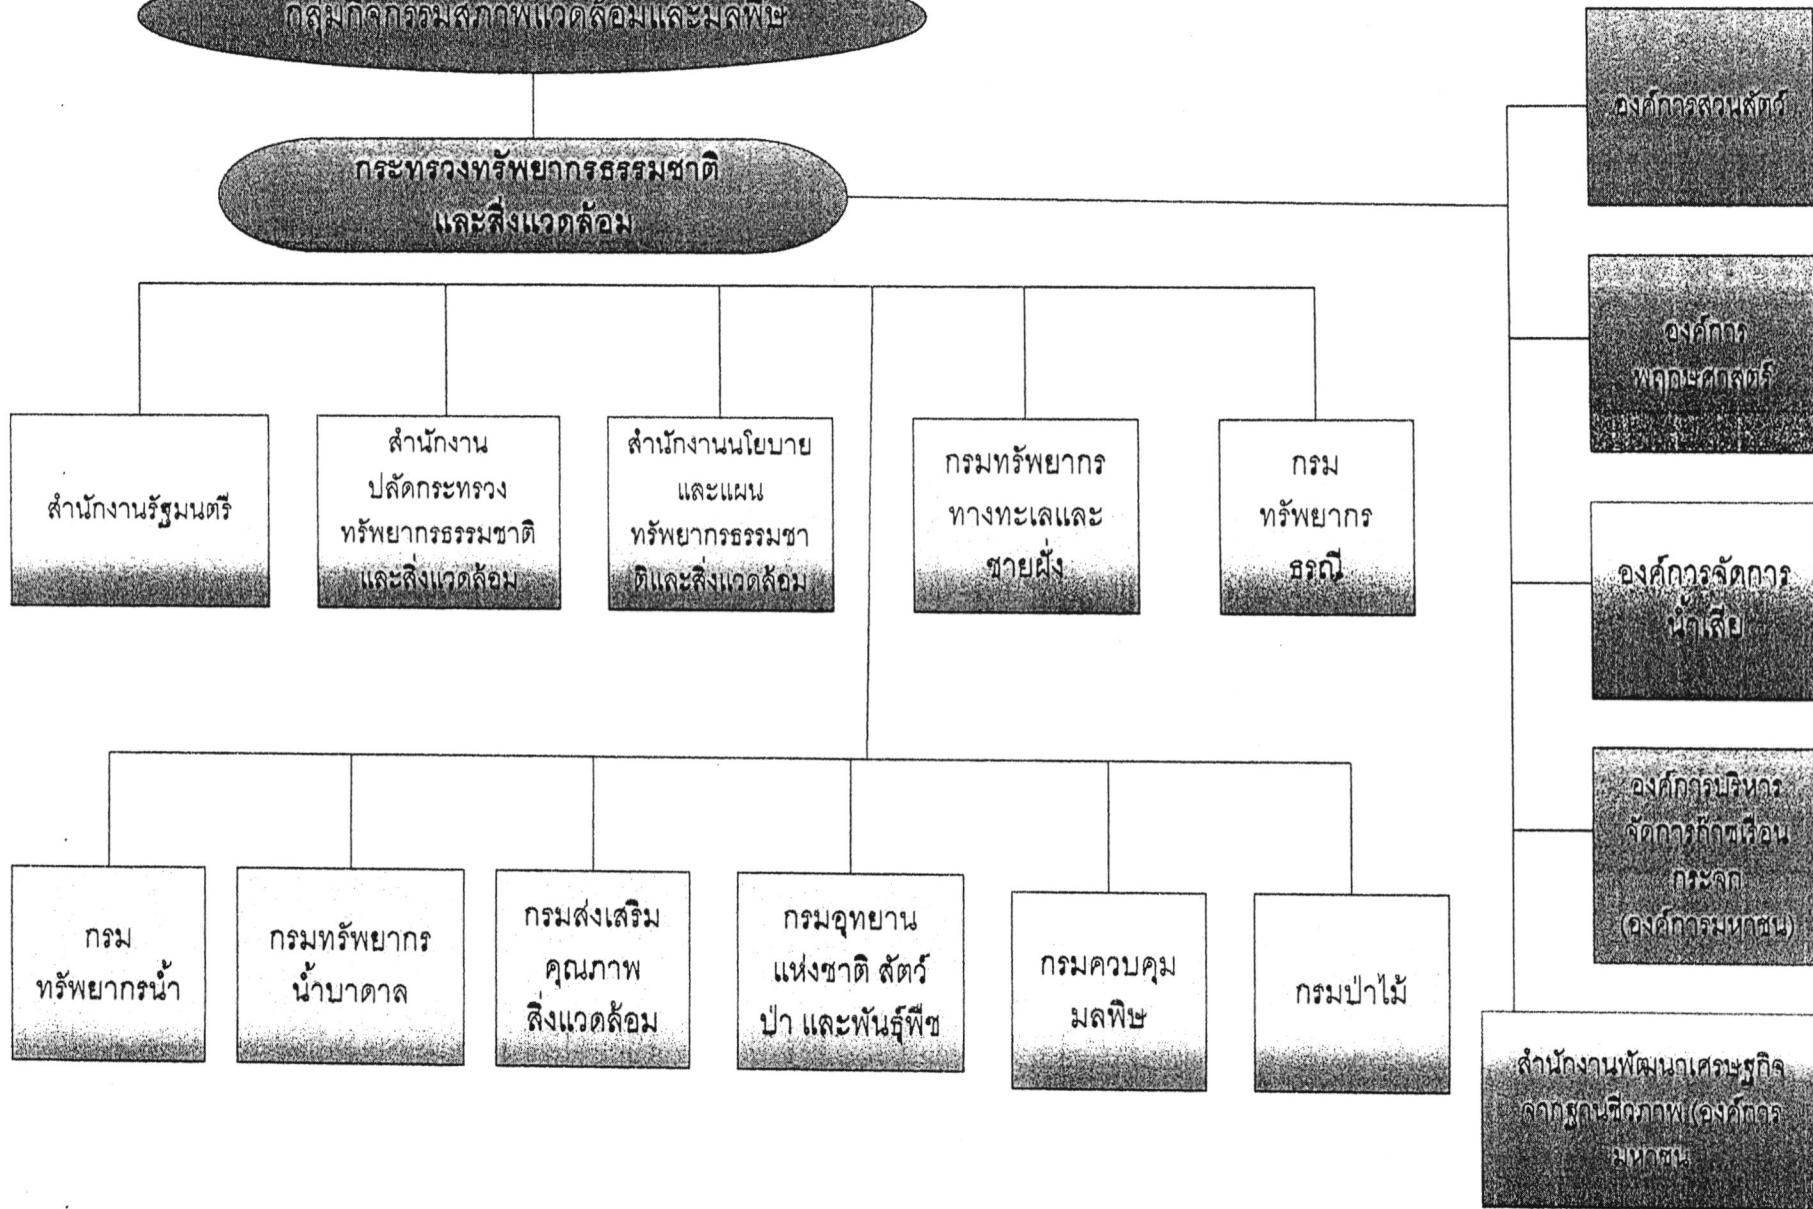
กลุ่มกิจกรรมสภาพแวดล้อมและมลพิษ

กระทรวงทรัพยากรธรรมชาติและสิ่งแวดล้อม

สำนักงานรัฐมนตรี

สำนักงานปลัดกระทรวงทรัพยากรธรรมชาติและสิ่งแวดล้อม

สำนักงานนโยบายและแผนทรัพยากรธรรมชาติและสิ่งแวดล้อม

กรมทรัพยากรทางทะเลและชายฝั่ง

กรมทรัพยากรธรณี

กรมทรัพยากรน้ำ

กรมทรัพยากรน้ำบาดาล

กรมส่งเสริมคุณภาพสิ่งแวดล้อม

กรมอุทยานแห่งชาติ สัตว์ป่า และพันธุ์พืช

กรมควบคุมมลพิษ

กรมป่าไม้

องค์การสวนสัตว์

องค์การพฤกษศาสตร์

องค์การจัดการน้ำเสีย

องค์การบริหารจัดการก๊าซเรือนกระจก (องค์การมหาชน)

สำนักงานพัฒนาเศรษฐกิจจากฐานชีวภาพ (องค์การมหาชน)